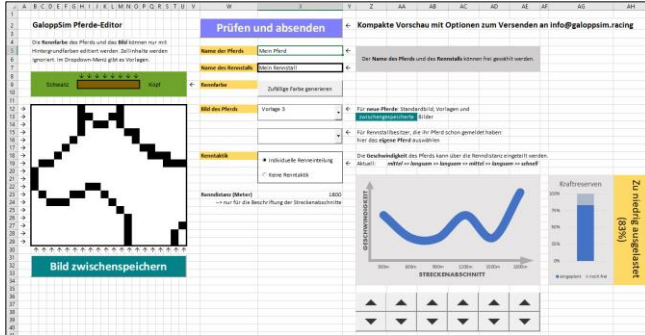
GaloppSim Pferde-Editor

Die Rennfarbe des Pferds und das Bild können nur mit Hintergrundfarben editiert werden. Zellinhalte werden ignoriert. Im Dropdown-Menü gibt es Vorlagen.

Schweif
Kopf

Bild zwischenspeichern

Prüfen und absenden

Name der Pferds
Mein Pferd
Name des Rennstalls
Mein Rennstall
Rennfarbe
Zufällige Farbe generieren
Bild des Pferds
Vorlage 3
Renntaktik
Individuelle Renneinteilung
Keine Renntaktik
Renndistanz (Meter)
1800
--> nur für die Beschriftung der Streckenabschnitte

Kompakte Vorschau mit Optionen zum Versenden an info@galoppsim.racing

Der Name des Pferds und des Rennstalls können frei gewählt werden.

Für neue Pferde: Standardbild, Vorlagen und zwischengespeicherte Bilder

Für Rennstallbesitzer, die ihr Pferd schon gemeldet haben hier das eigene Pferd auswählen

Die Geschwindigkeit des Pferds kann über die Renndistanz eingestellt werden.
Aktuell: mittel => langsam => langsam => mittel => langsam => schnell

GESCHWINDIGKEIT
STRECKENABSCHNITT
300m
600m
900m
1200m
1500m
1800m

Kraftreserven
100%
80%
60%
40%
20%
0%
eingeplant
nicht frei

Zu niedrig ausgelastet (83%)